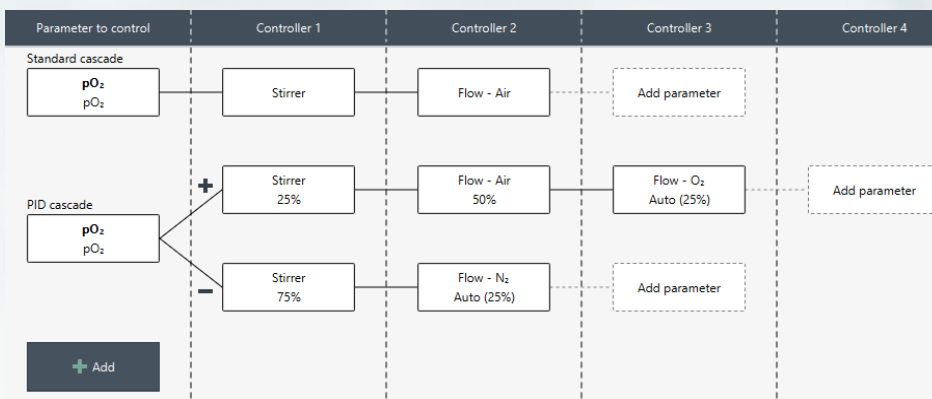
| Parameter to control | Controller 1 | Controller 2 | Controller 3 | Controller 4 |
|---|---|---|---|---|

Standard cascade

$pO_2$
$pO_2$

Stirrer

Flow - Air

Add parameter

PID cascade

$pO_2$
$pO_2$

+

Stirrer
25%

Flow - Air
50%

Flow - $O_2$
Auto (25%)

Add parameter

−

Stirrer
75%

Flow - $N_2$
Auto (25%)

Add parameter

+ Add